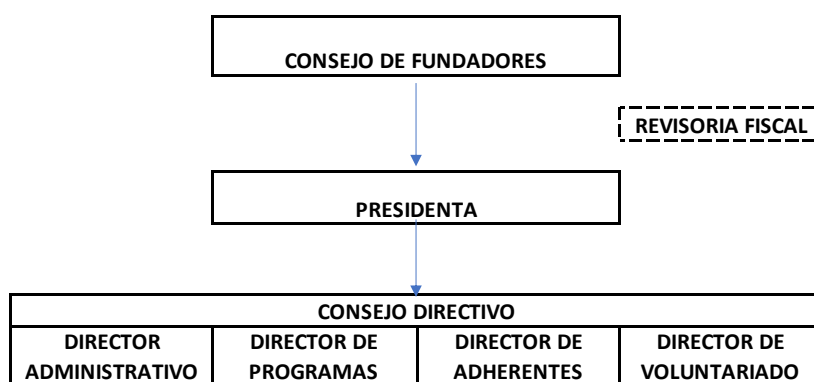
CONSEJO DE FUNDADORES

REVISORIA FISCAL

PRESIDENTA

| CONSEJO DIRECTIVO | | | |
|---|---|---|---|
| DIRECTOR ADMINISTRATIVO | DIRECTOR DE PROGRAMAS | DIRECTOR DE ADHERENTES | DIRECTOR DE VOLUNTARIADO |